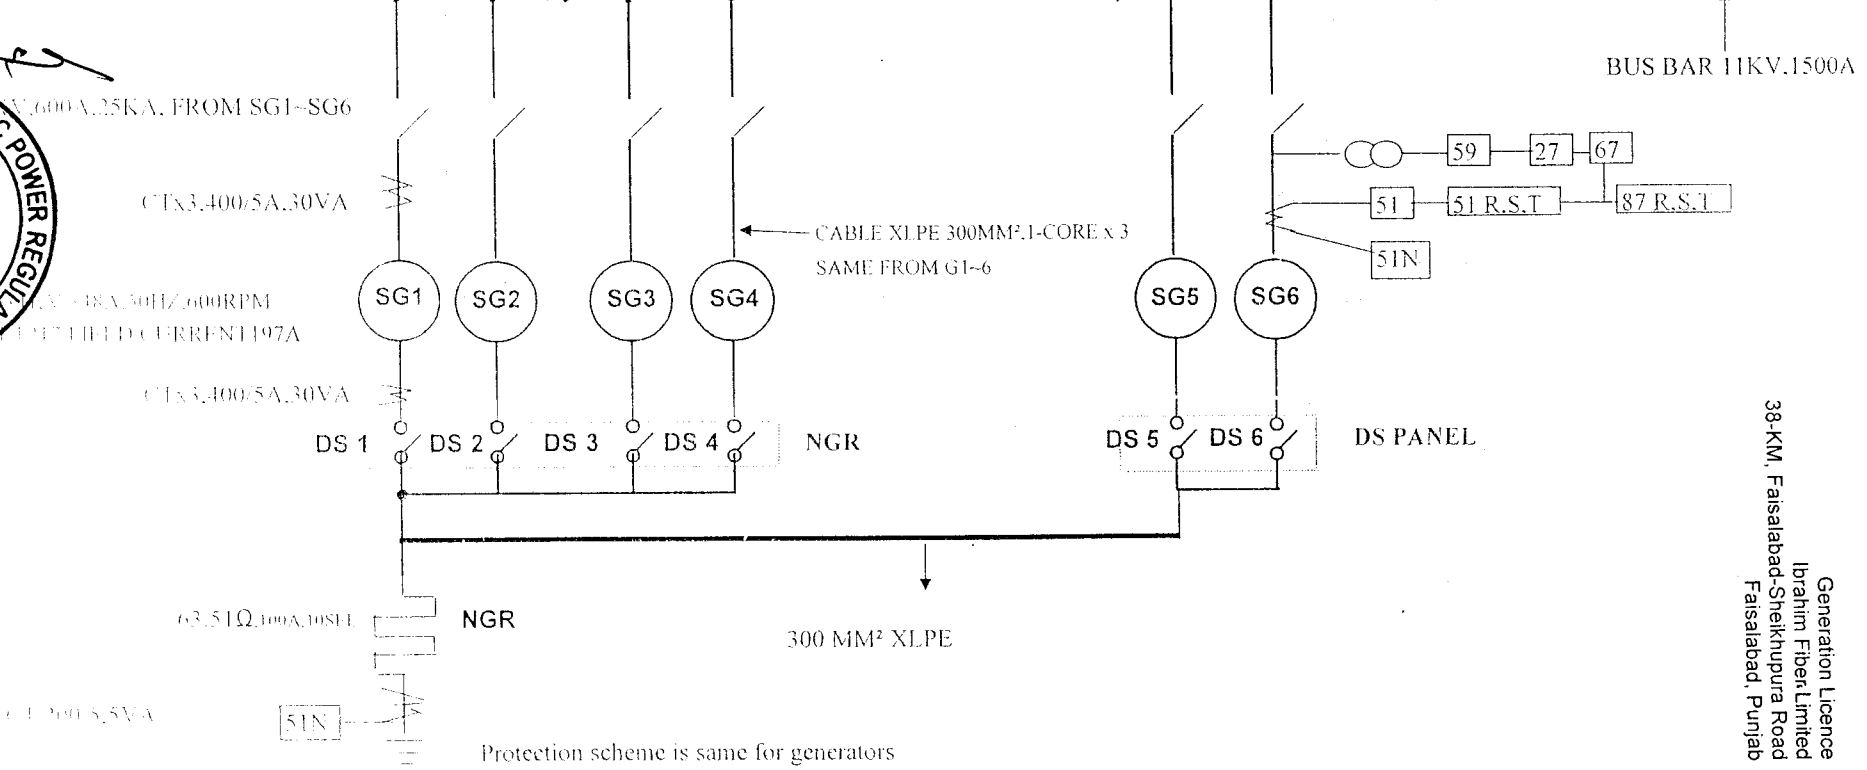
BUS BAR 11KV,1500A

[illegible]V,600A,25KA, FROM SG1~SG6

POWER REGU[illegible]

CTx3,400/5A,30VA

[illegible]KV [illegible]48A,50HZ,600RPM
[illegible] FIELD CURRENT197A

CTx3,400/5A,30VA

59
27
67
51
51 R.S.T
87 R.S.T
51N

CABLE XLPE 300MM²,1-CORE x 3
SAME FROM G1~6

SG1
SG2
SG3
SG4
SG5
SG6

DS 1
DS 2
DS 3
DS 4
NGR
DS 5
DS 6
DS PANEL

63.51Ω,100A,10SEL
NGR

300 MM² XLPE

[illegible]
51N

Protection scheme is same for generators

Generation Licence
Ibrahim Fiber Limited
38-KM, Faisalabad-Sheikhupura Road
Faisalabad, Punjab